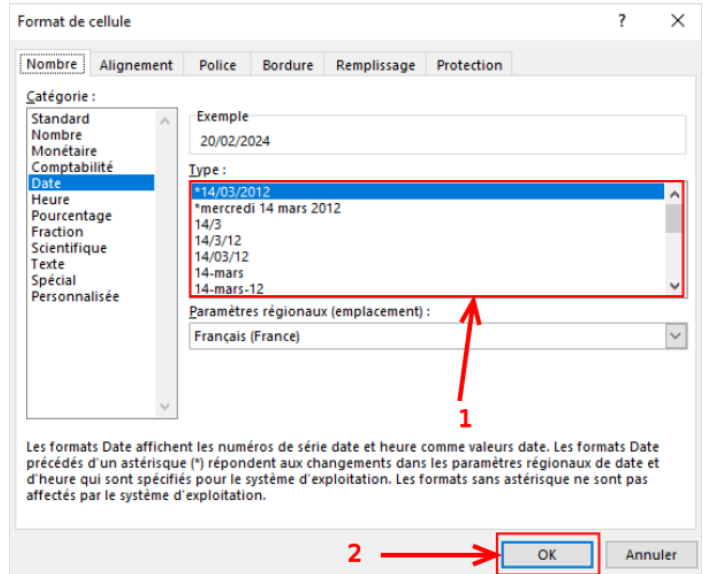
Format de cellule

?

Nombre | Alignement | Police | Bordure | Remplissage | Protection

Catégorie :

Standard
Nombre
Monétaire
Comptabilité
Date
Heure
Pourcentage
Fraction
Scientifique
Texte
Spécial
Personnalisée

Exemple

20/02/2024

Type :

*14/03/2012
*mercredi 14 mars 2012
14/3
14/3/12
14/03/12
14-mars
14-mars-12

Paramètres régionaux (emplacement) :

Français (France)

1

Les formats Date affichent les numéros de série date et heure comme valeurs date. Les formats Date précédés d'un astérisque (*) répondent aux changements dans les paramètres régionaux de date et d'heure qui sont spécifiés pour le système d'exploitation. Les formats sans astérisque ne sont pas affectés par le système d'exploitation.

2

OK

Annuler